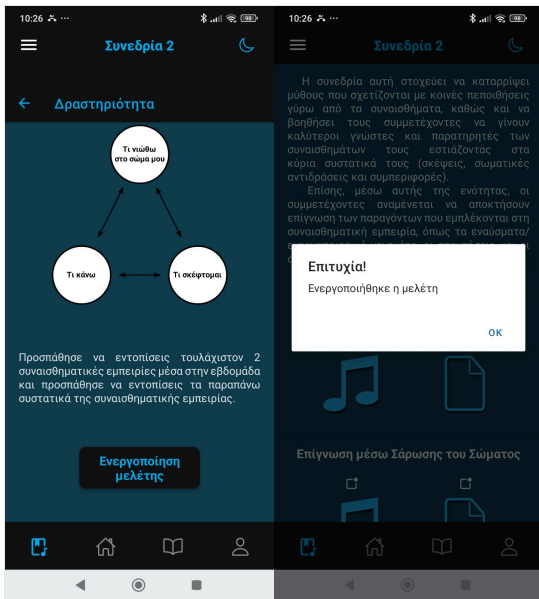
10:26

Συνεδρία 2

Δραστηριότητα

Τι νιώθω στο σώμα μου

Τι κάνω

Τι σκέφτομαι

Προσπάθησε να εντοπίσεις τουλάχιστον 2 συναισθηματικές εμπειρίες μέσα στην εβδομάδα και προσπάθησε να εντοπίσεις τα παραπάνω συστατικά της συναισθηματικής εμπειρίας.

Ενεργοποίηση μελέτης

10:26

Συνεδρία 2

Η συνεδρία αυτή στοχεύει να καταρρίψει μύθους που σχετίζονται με κοινές πεποιθήσεις γύρω από τα συναισθήματα, καθώς και να βοηθήσει τους συμμετέχοντες να γίνουν καλύτεροι γνώστες και παρατηρητές των συναισθημάτων τους εστιάζοντας στα κύρια συστατικά τους (σκέψεις, σωματικές αντιδράσεις και συμπεριφορές).

Επίσης, μέσω αυτής της ενότητας, οι συμμετέχοντες αναμένεται να αποκτήσουν επίγνωση των παραγόντων που εμπλέκονται στη συναισθηματική εμπειρία, όπως τα ενασματα/ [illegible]

Επιτυχία!

Ενεργοποιήθηκε η μελέτη

OK

Επίγνωση μέσω Σάρωσης του Σώματος